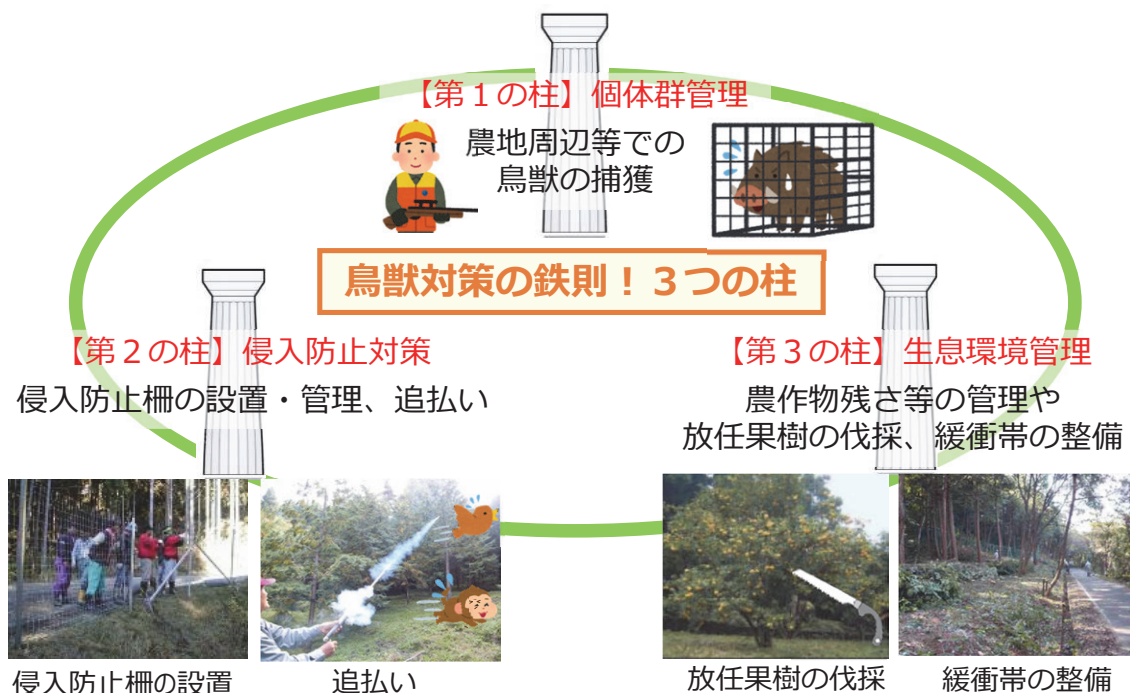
【第１の柱】個体群管理

農地周辺等での
鳥獣の捕獲

鳥獣対策の鉄則！３つの柱

【第２の柱】侵入防止対策

侵入防止柵の設置・管理、追払い

【第３の柱】生息環境管理

農作物残さ等の管理や
放任果樹の伐採、緩衝帯の整備

侵入防止柵の設置

追払い

放任果樹の伐採

緩衝帯の整備